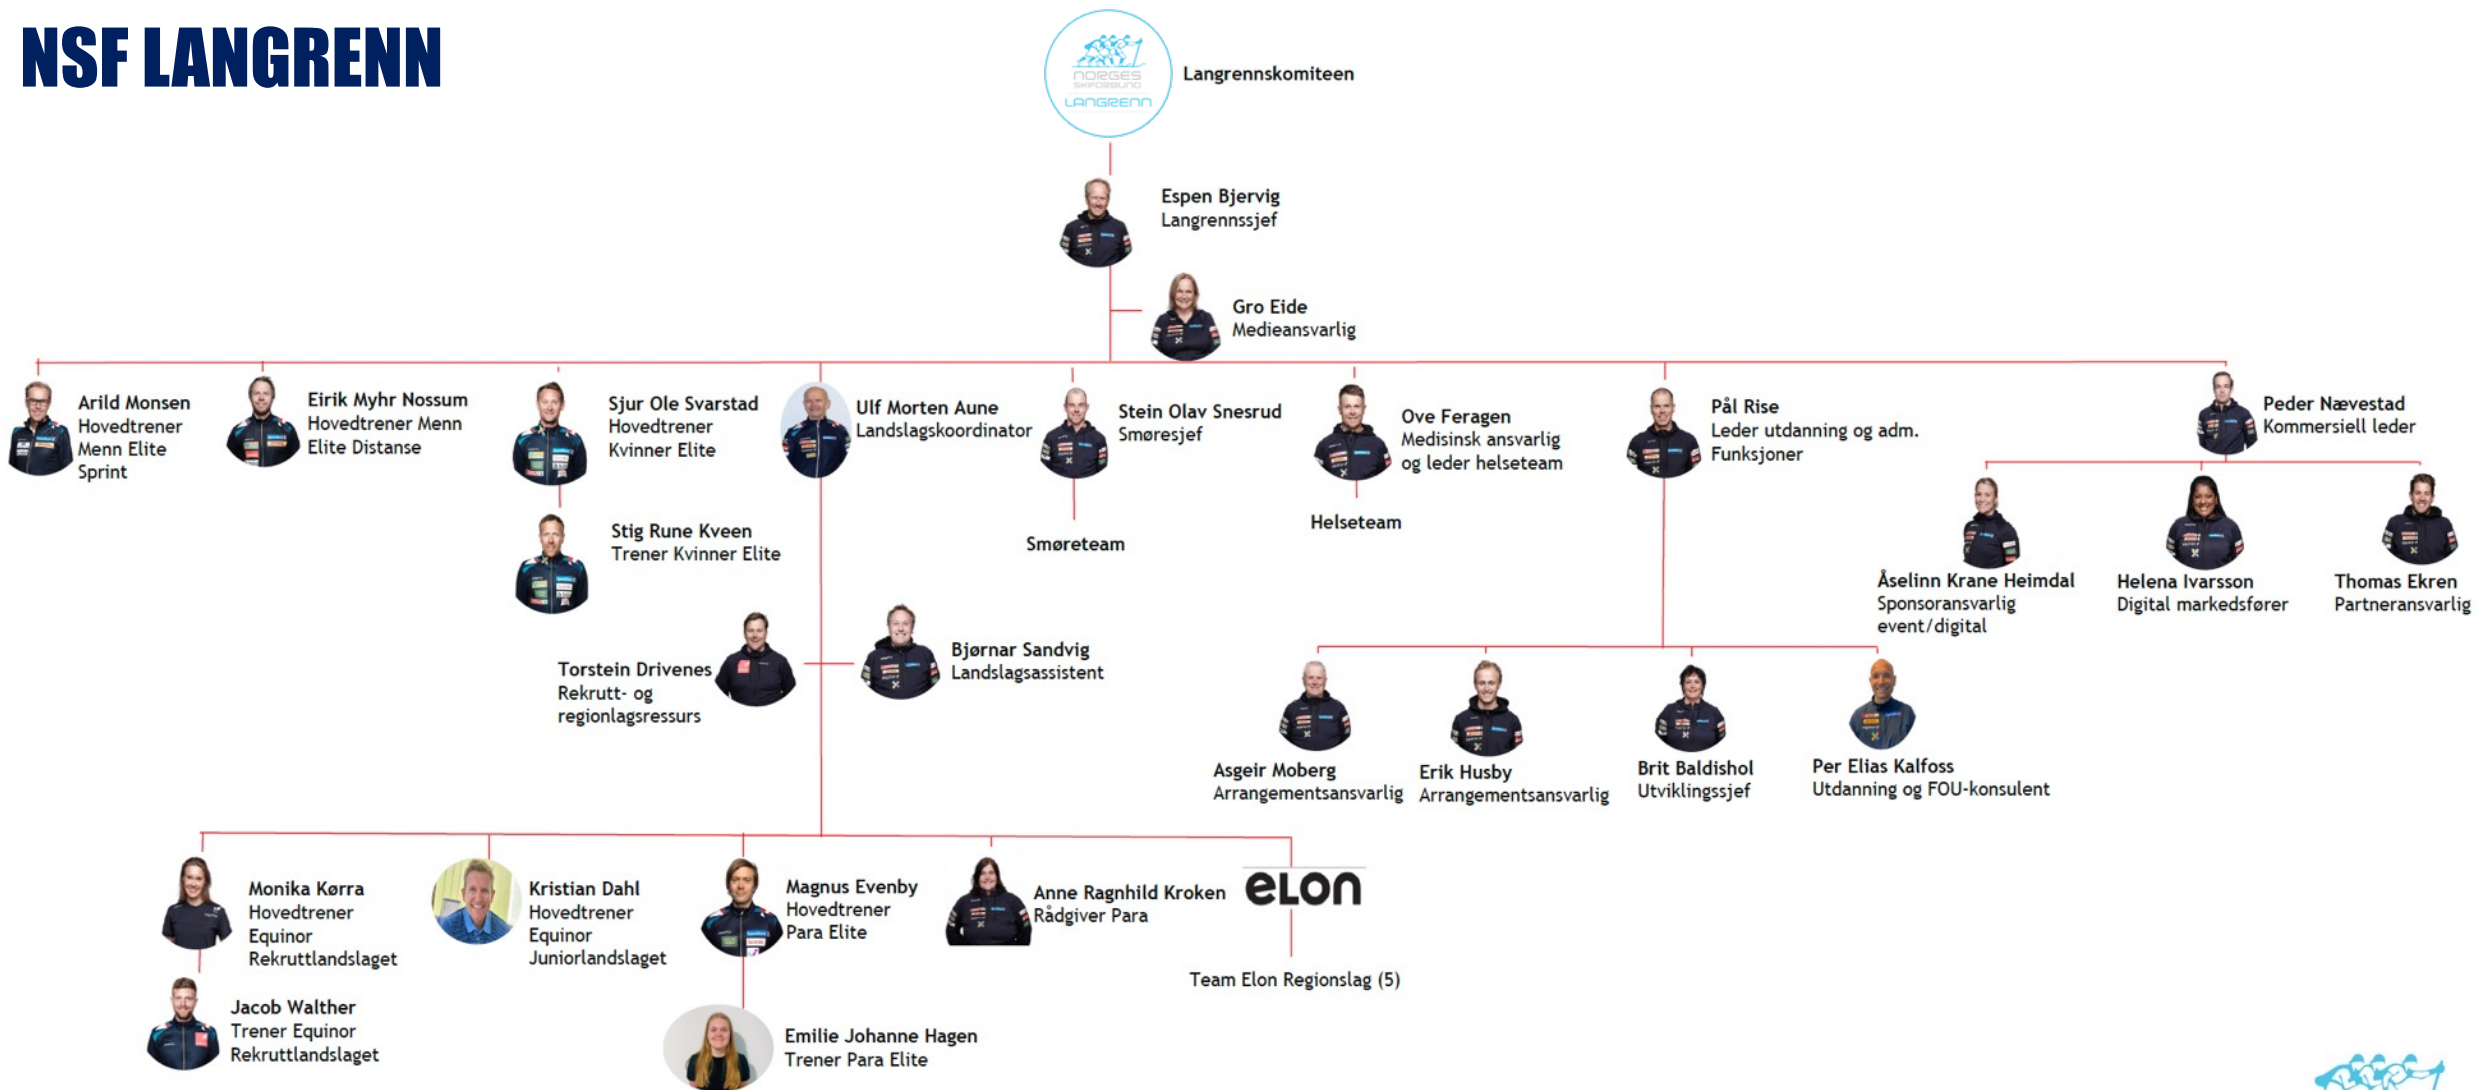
NSF LANGRENN

NORGES SKIFORBUND LANGRENN

Langrennskomiteen

Espen Bjervig
Langrennssjef

Gro Eide
Medieansvarlig

Arild Monsen
Hovedtrener
Menn Elite
Sprint

Eirik Myhr Nossum
Hovedtrener Menn
Elite Distanse

Sjur Ole Svarstad
Hovedtrener
Kvinner Elite

Stig Rune Kveen
Trener Kvinner Elite

Ulf Morten Aune
Landslagskoordinator

Stein Olav Snesrud
Smøresjef

Smøreteam

Ove Feragen
Medisinsk ansvarlig
og leder helseteam

Helseteam

Pål Rise
Leder utdanning og adm.
Funksjoner

Peder Nævestad
Kommersiell leder

Åselinn Krane Heimdal
Sponsoransvarlig
event/digital

Helena Ivarsson
Digital markedsfører

Thomas Ekren
Partneransvarlig

Torstein Drivenes
Rekrutt- og
regionlagsressurs

Bjørnar Sandvig
Landslagsassistent

Asgeir Moberg
Arrangementsansvarlig

Erik Husby
Arrangementsansvarlig

Brit Baldishol
Utviklingssjef

Per Elias Kalfoss
Utdanning og FOU-konsulent

Monika Kørra
Hovedtrener
Equinor
Rekruttlandslaget

Kristian Dahl
Hovedtrener
Equinor
Juniorlandslaget

Magnus Evenby
Hovedtrener
Para Elite

Anne Ragnhild Kroken
Rådgiver Para

elon

Team Elon Regionslag (5)

Jacob Walther
Trener Equinor
Rekruttlandslaget

Emilie Johanne Hagen
Trener Para Elite